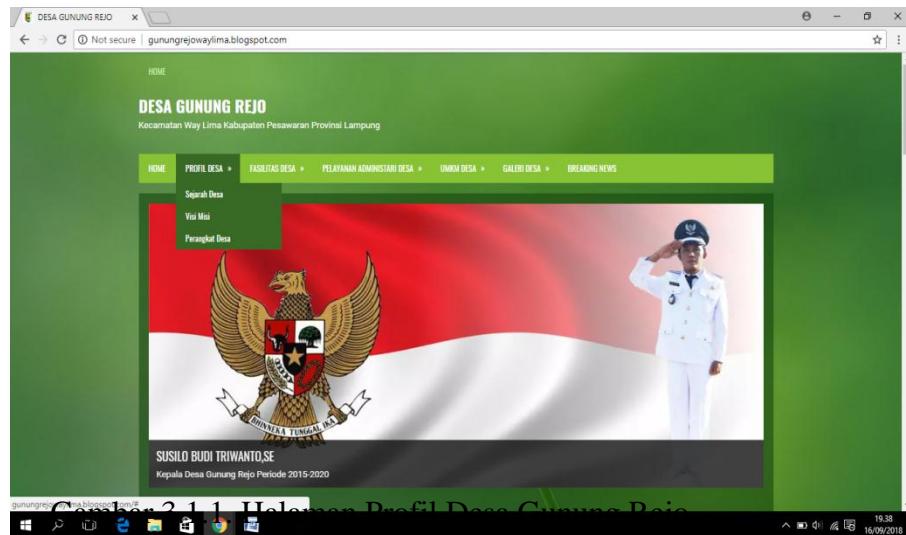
DESA GUNUNG REJO ×

Not secure | gunungrejowaylima.blogspot.com

HOME

DESA GUNUNG REJO

Kecamatan Way Lima Kabupaten Pesawaran Provinsi Lampung

HOME PROFIL DESA » FASILITAS DESA » PELAYANAN ADMINISTARI DESA » UMKM DESA » GALERI DESA » BREAKING NEWS

Sejarah Desa

Visi Misi

Perangkat Desa

BHINNEKA TUNGGAL IKA

SUSILO BUDI TRIWANTO,SE

Kepala Desa Gunung Rejo Periode 2015-2020

gunungrejowaylima.blogspot.com/#

Gambar 3.1.1. Halaman Profil Desa Gunung Rejo

19.38
16/09/2018